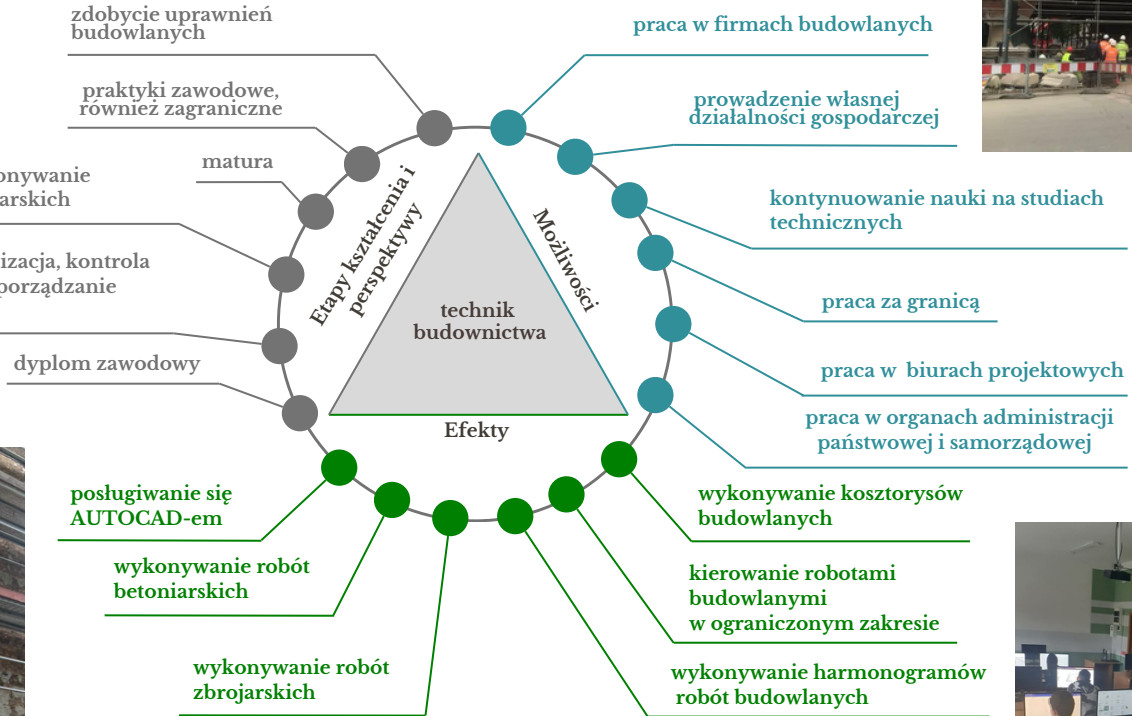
zdobycie uprawnień budowlanych

praktyki zawodowe, również zagraniczne

matura

onywanie arskich

izacja, kontrola porządzanie

dyplom zawodowy

Etapy kształcenia i perspektywy

technik budownictwa

Możliwości

Efekty

praca w firmach budowlanych

prowadzenie własnej działalności gospodarczej

kontynuowanie nauki na studiach technicznych

praca za granicą

praca w biurach projektowych

praca w organach administracji państwowej i samorządowej

wykonywanie kosztorysów budowlanych

kierowanie robotami budowlanymi w ograniczonym zakresie

wykonywanie harmonogramów robót budowlanych

posługiwanie się AUTOCAD-em

wykonywanie robót betoniarskich

wykonywanie robót zbrojarskich